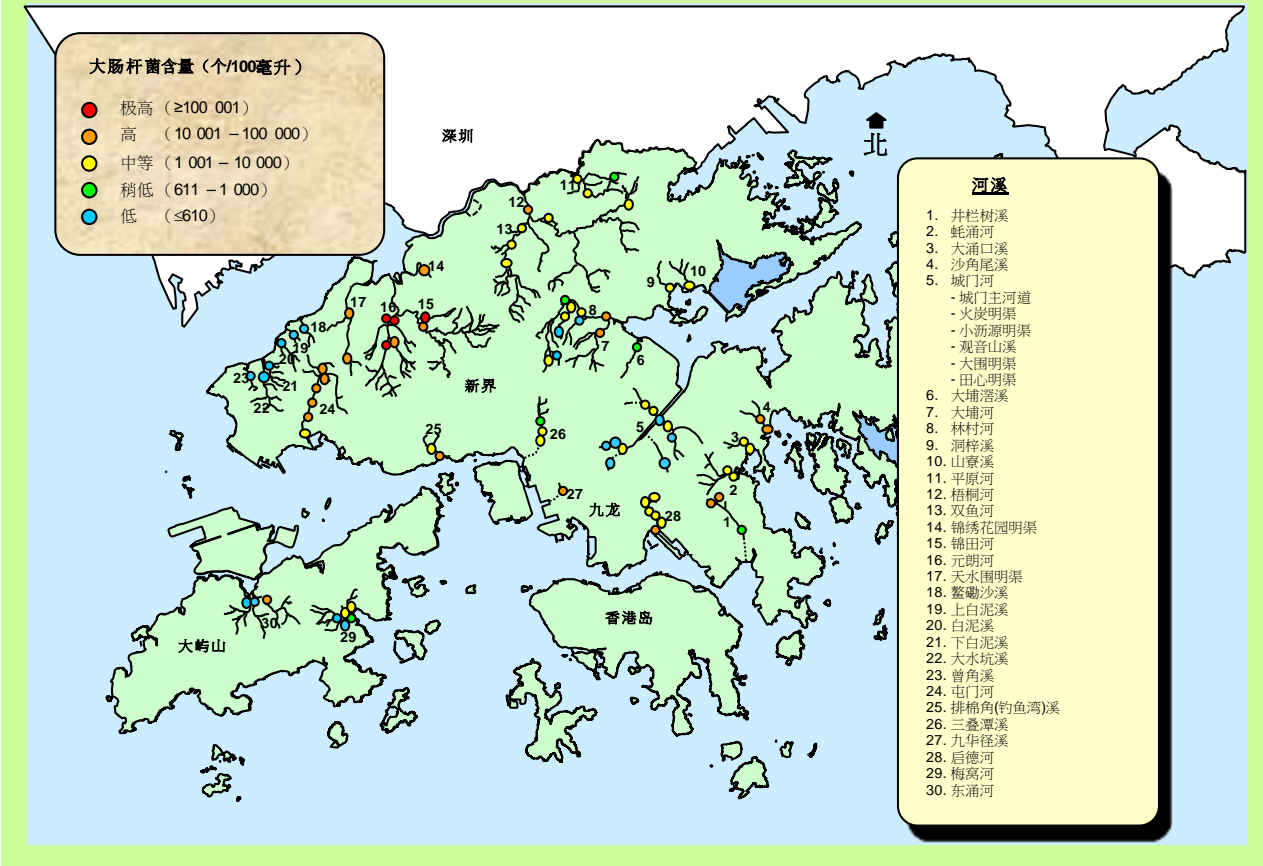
大肠杆菌含量（个/100毫升）

极高 （≥100 001）
高 （10 001 – 100 000）
中等 （1 001 – 10 000）
稍低 （611 – 1 000）
低 （≤610）

深圳

北

河溪

1. 井栏树溪
2. 蚝涌河
3. 大涌口溪
4. 沙角尾溪
5. 城门河
- 城门主河道
- 火炭明渠
- 小沥源明渠
- 观音山溪
- 大围明渠
- 田心明渠
6. 大埔滘溪
7. 大埔河
8. 林村河
9. 洞梓溪
10. 山寮溪
11. 平原河
12. 梧桐河
13. 双鱼河
14. 锦绣花园明渠
15. 锦田河
16. 元朗河
17. 天水围明渠
18. 鳌磡沙溪
19. 上白泥溪
20. 白泥溪
21. 下白泥溪
22. 大水坑溪
23. 曾角溪
24. 屯门河
25. 排棉角(钓鱼湾)溪
26. 三叠潭溪
27. 九华径溪
28. 启德河
29. 梅窝河
30. 东涌河

新界
九龙
香港岛
大屿山

1 2 3 4 5 6 7 8 9 10 11 12 13 14 15 16 17 18 19 20 21 22 23 24 25 26 27 28 29 30